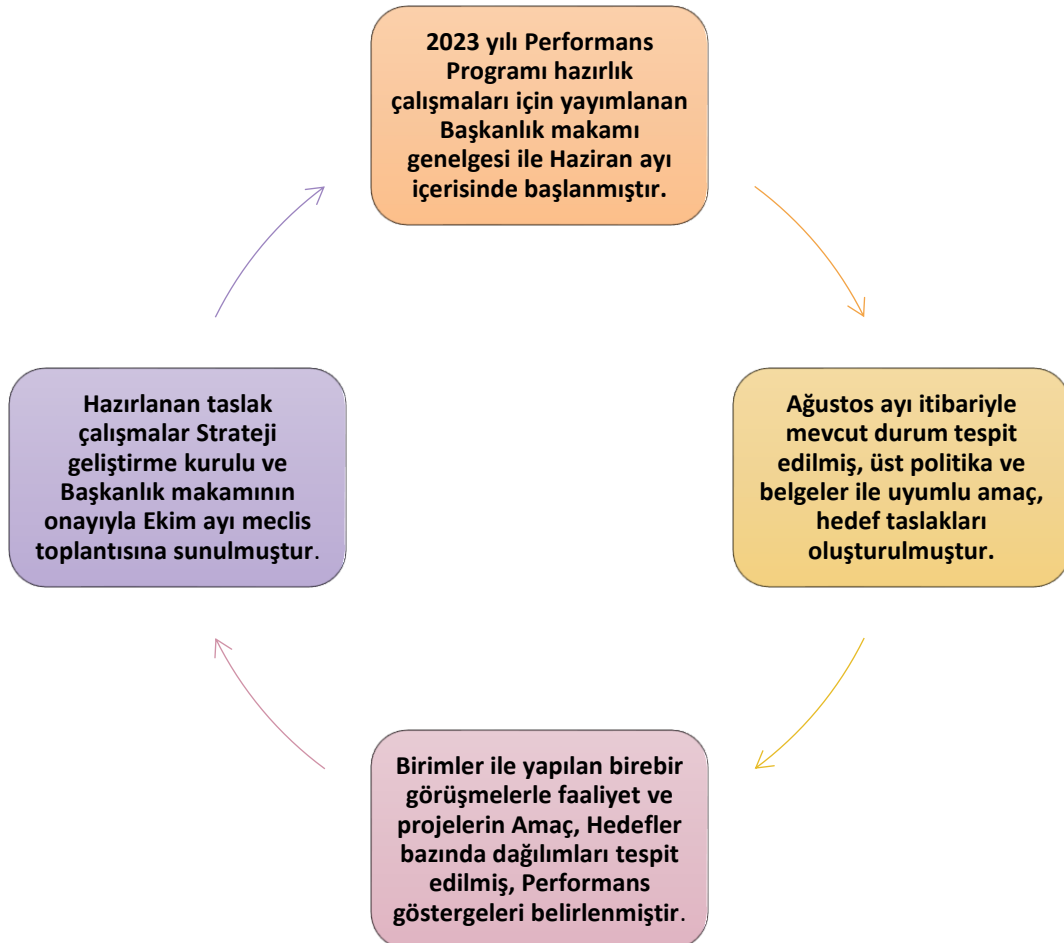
2023 yılı Performans Programı hazırlık çalışmaları için yayımlanan Başkanlık makamı genelgesi ile Haziran ayı içerisinde başlanmıştır.

Ağustos ayı itibariyle mevcut durum tespit edilmiş, üst politika ve belgeler ile uyumlu amaç, hedef taslakları oluşturulmuştur.

Birimler ile yapılan birebir görüşmelerle faaliyet ve projelerin Amaç, Hedefler bazında dağılımları tespit edilmiş, Performans göstergeleri belirlenmiştir.

Hazırlanan taslak çalışmalar Strateji geliştirme kurulu ve Başkanlık makamının onayıyla Ekim ayı meclis toplantısına sunulmuştur.